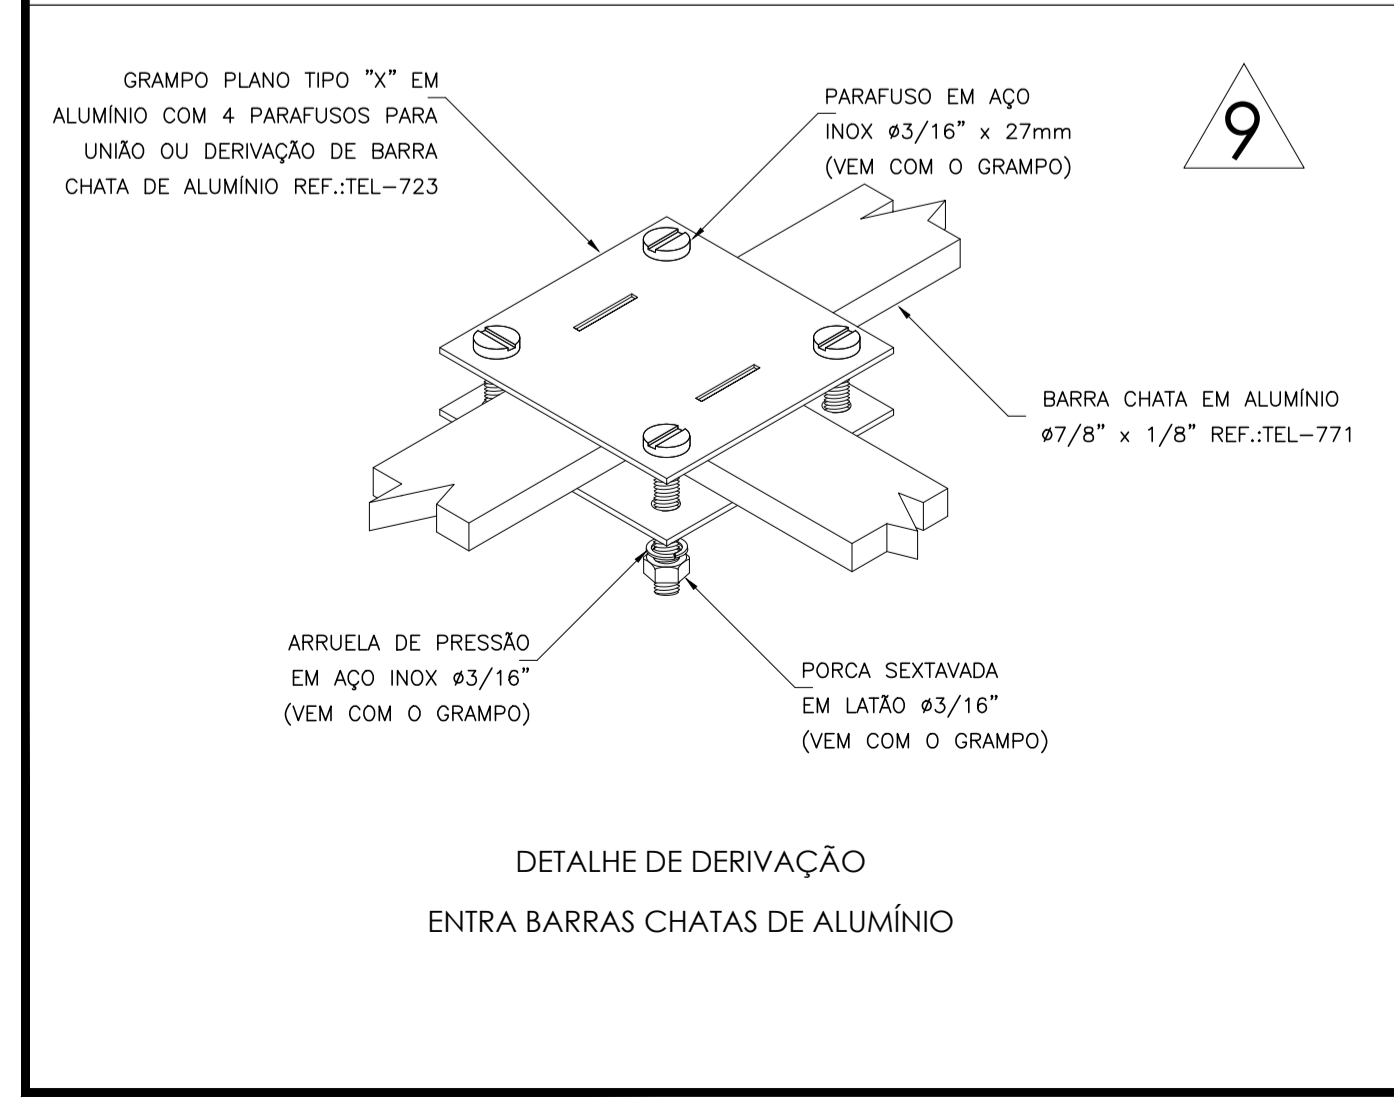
GRAMPO PLANO TIPO "X" EM ALUMÍNIO COM 4 PARAFUSOS PARA UNIÃO OU DERIVAÇÃO DE BARRA CHATA DE ALUMÍNIO REF.:TEL–723

PARAFUSO EM AÇO INOX ø3/16" x 27mm (VEM COM O GRAMPO)

9

BARRA CHATA EM ALUMÍNIO ø7/8" x 1/8" REF.:TEL–771

ARRUELA DE PRESSÃO EM AÇO INOX ø3/16" (VEM COM O GRAMPO)

PORCA SEXTAVADA EM LATÃO ø3/16" (VEM COM O GRAMPO)

DETALHE DE DERIVAÇÃO

ENTRA BARRAS CHATAS DE ALUMÍNIO